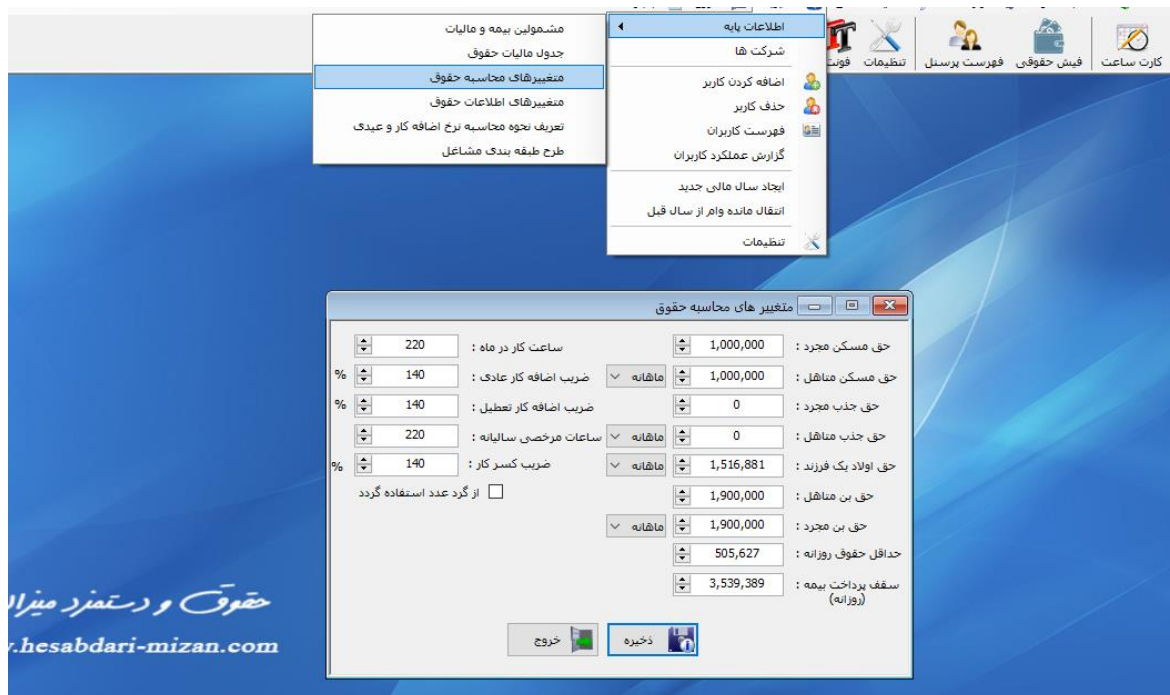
کارت ساعت فیش حقوقی فهرست پرسنل تنظیمات فونت

اطلاعات پایه
شرکت ها
اضافه کردن کاربر
حذف کاربر
فهرست کاربران
گزارش عملکرد کاربران
ایجاد سال مالی جدید
انتقال مانده وام از سال قبل
تنظیمات

مشمولین بیمه و مالیات
جدول مالیات حقوق
متغیرهای محاسبه حقوق
متغیرهای اطلاعات حقوق
تعریف نحوه محاسبه نرخ اضافه کار و عیدی
طرح طبقه بندی مشاغل

متغیر های محاسبه حقوق

| | | | |
|---|---|---|---|
| حق مسکن مجرد : | 1,000,000 | ساعت کار در ماه : | 220 |
| حق مسکن متاهل : | 1,000,000 ماهانه | ضریب اضافه کار عادی : | 140 % |
| حق جذب مجرد : | 0 | ضریب اضافه کار تعطیل : | 140 % |
| حق جذب متاهل : | 0 ماهانه | ساعات مرخصی سالیانه : | 220 |
| حق اولاد یک فرزند : | 1,516,881 ماهانه | ضریب کسر کار : | 140 % |
| حق بن متاهل : | 1,900,000 | از گرد عدد استفاده گردد | |
| حق بن مجرد : | 1,900,000 ماهانه | | |
| حداقل حقوق روزانه : | 505,627 | | |
| سقف پرداخت بیمه : (روزانه) | 3,539,389 | | |

ذخیره
خروج

حقوق و دستمزد میزان
.hesabdari-mizan.com